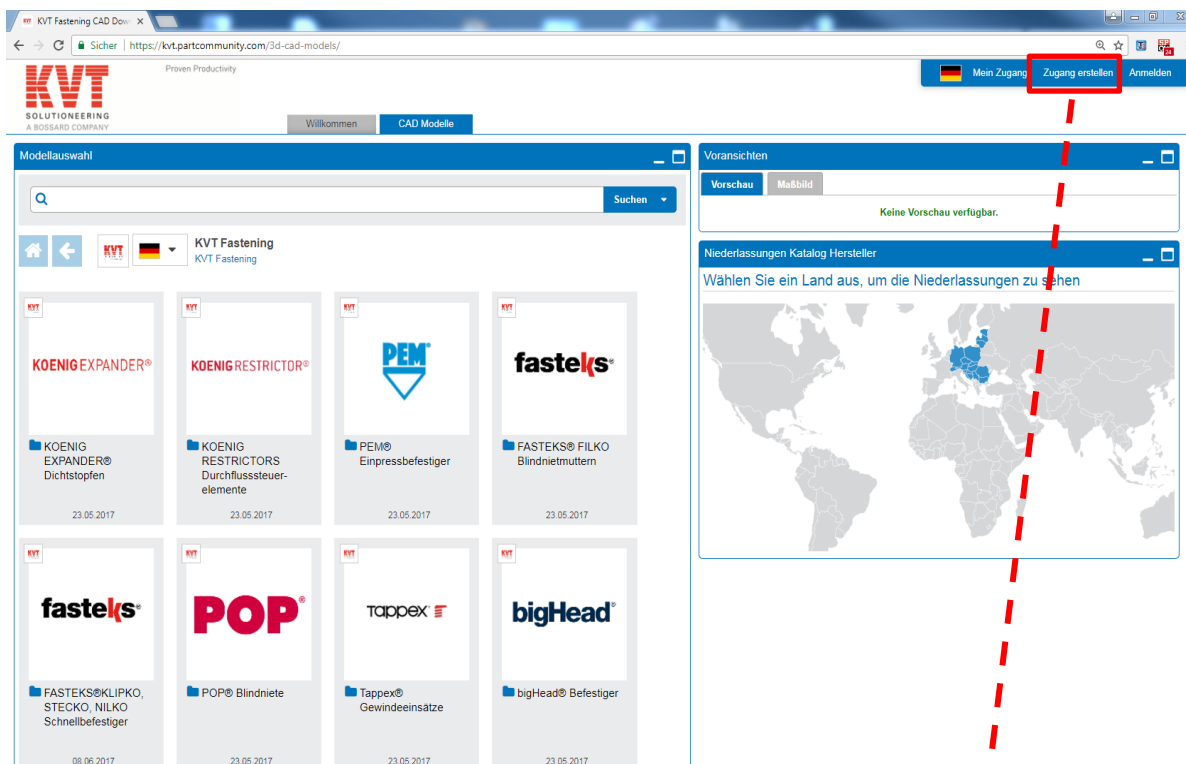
KVT Fastening CAD Dow ×

Sicher | https://kvt.partcommunity.com/3d-cad-models/

KVT SOLUTIONEERING A BOSSARD COMPANY

Proven Productivity

Mein Zugang Zugang erstellen Anmelden

Willkommen CAD Modelle

Modellauswahl

Suchen

KVT Fastening
KVT Fastening

KOENIG EXPANDER®
KOENIG EXPANDER® Dichtstopfen
23.05.2017

KOENIG RESTRICTOR®
KOENIG RESTRICTORS Durchflusssteuerelemente
23.05.2017

PEM®
PEM® Einpressbefestiger
23.05.2017

fasteks®
FASTEKS® FILKO Blindnietmuttern
23.05.2017

fasteks®
FASTEKS®KLIPKO, STECKO, NILKO Schnellbefestiger
08.06.2017

POP®
POP® Blindniete
23.05.2017

Tappex
Tappex® Gewindeeinsätze
23.05.2017

bigHead®
bigHead® Befestiger
23.05.2017

Voransichten

Vorschau Maßbild

Keine Vorschau verfügbar.

Niederlassungen Katalog Hersteller

Wählen Sie ein Land aus, um die Niederlassungen zu sehen